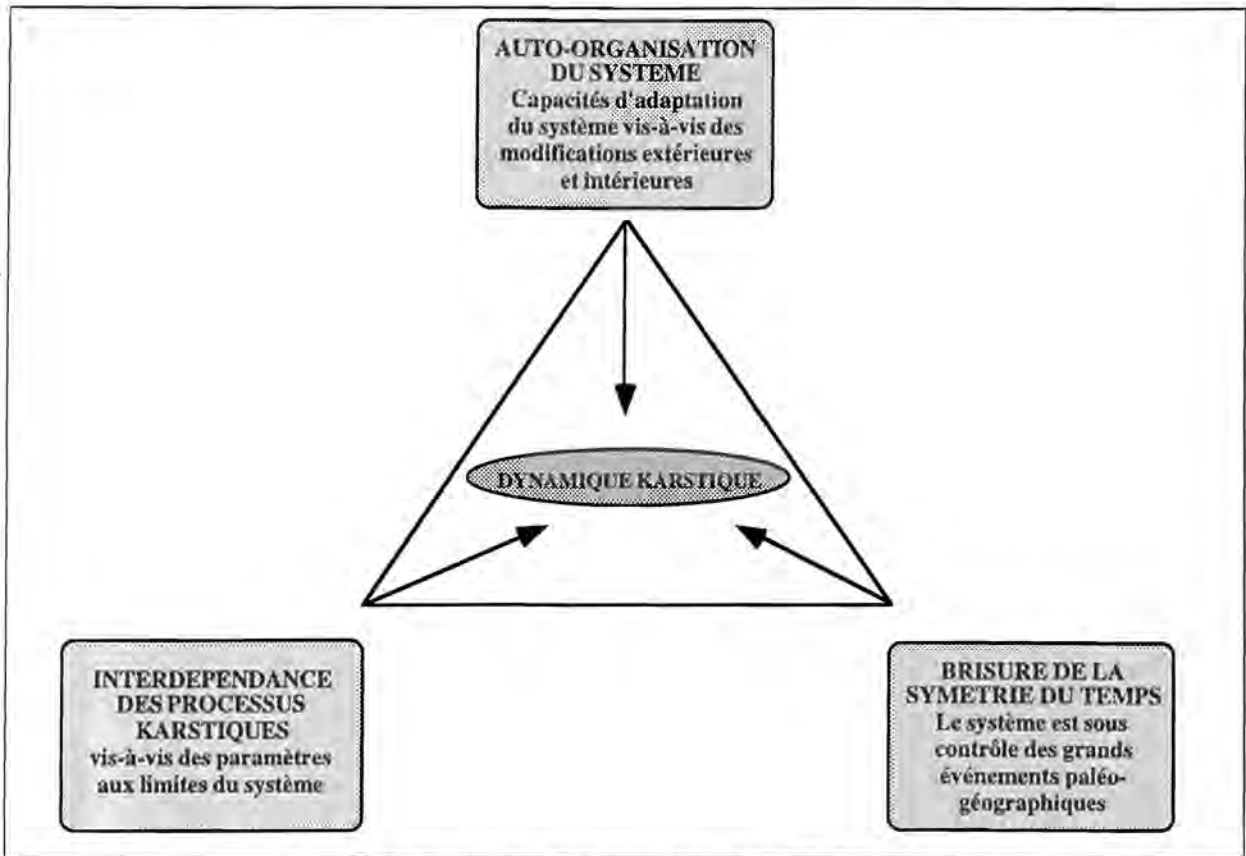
AUTO-ORGANISATION DU SYSTEME
Capacités d'adaptation du système vis-à-vis des modifications extérieures et intérieures

DYNAMIQUE KARSTIQUE

INTERDEPENDANCE DES PROCESSUS KARSTIQUES
vis-à-vis des paramètres aux limites du système

BRISURE DE LA SYMETRIE DU TEMPS
Le système est sous contrôle des grands événements paléogéographiques